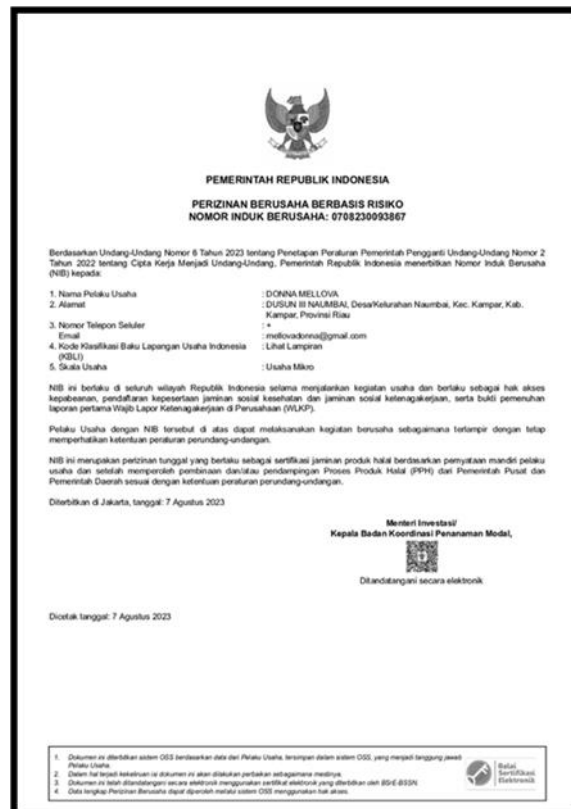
PEMERINTAH REPUBLIK INDONESIA

PERIZINAN BERUSAHA BERBASIS RISIKO
NOMOR INDUK BERUSAHA: 0708230093867

Berdasarkan Undang-Undang Nomor 6 Tahun 2023 tentang Penetapan Peraturan Pemerintah Pengganti Undang-Undang Nomor 2 Tahun 2022 tentang Cipta Kerja Menjadi Undang-Undang, Pemerintah Republik Indonesia menerbitkan Nomor Induk Berusaha (NIB) kepada:

1. Nama Pelaku Usaha : DONNA MELLOVA
2. Alamat : DUSUN III NAUMBAI, Desa/Kelurahan Naumbai, Kec. Kampar, Kab. Kampar, Provinsi Riau
3. Nomor Telepon Seluler : +
Email : mellovadonna@gmail.com
4. Kode Klasifikasi Baku Lapangan Usaha Indonesia (KBLI) : Lihat Lampiran
5. Skala Usaha : Usaha Mikro

NIB ini berlaku di seluruh wilayah Republik Indonesia selama menjalankan kegiatan usaha dan berlaku sebagai hak akses kepabeanan, pendaftaran kepesertaan jaminan sosial kesehatan dan jaminan sosial ketenagakerjaan, serta bukti pemenuhan laporan pertama Wajib Lapor Ketenagakerjaan di Perusahaan (WLKP).

Pelaku Usaha dengan NIB tersebut di atas dapat melaksanakan kegiatan berusaha sebagaimana terlampir dengan tetap memperhatikan ketentuan peraturan perundang-undangan.

NIB ini merupakan perizinan tunggal yang berlaku sebagai sertifikasi jaminan produk halal berdasarkan pernyataan mandiri pelaku usaha dan setelah memperoleh pembinaan dan/atau pendampingan Proses Produk Halal (PPH) dari Pemerintah Pusat dan Pemerintah Daerah sesuai dengan ketentuan peraturan perundang-undangan.

Diterbitkan di Jakarta, tanggal: 7 Agustus 2023

Menteri Investasi/
Kepala Badan Koordinasi Penanaman Modal,

Ditandatangani secara elektronik

Dicetak tanggal: 7 Agustus 2023

1. Dokumen ini diterbitkan sistem OSS berdasarkan data dari Pelaku Usaha, tersimpan dalam sistem OSS, yang menjadi tanggung jawab Pelaku Usaha.
2. Dalam hal terjadi kekeliruan isi dokumen ini akan dilakukan perbaikan sebagaimana mestinya.
3. Dokumen ini telah ditandatangani secara elektronik menggunakan sertifikat elektronik yang diterbitkan oleh BSrE-BSSN.
4. Data lengkap Perizinan Berusaha dapat diperoleh melalui sistem OSS menggunakan hak akses.

Balai Sertifikasi Elektronik